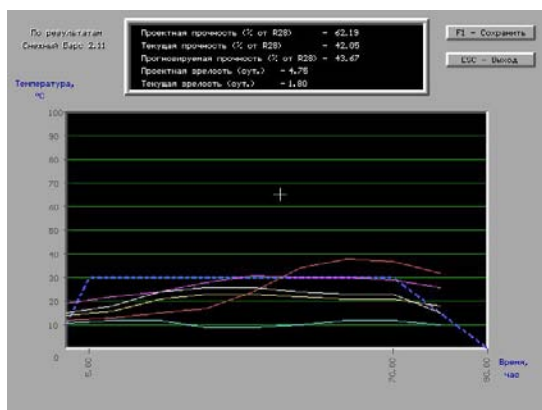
По результатам Снежный Барс 2.11

Проектная прочность (% от R28) = 62.19
Текущая прочность (% от R28) = 42.05
Прогнозируемая прочность (% от R28) = 43.67
Проектная зрелость (сут.) = 4.78
Текущая зрелость (сут.) = 1.80

F1 - Сохранить

ESC - Выход

Температура, °С

100
90
80
70
60
50
40
30
20
10
0

5.00
70.00
90.00

Время, час